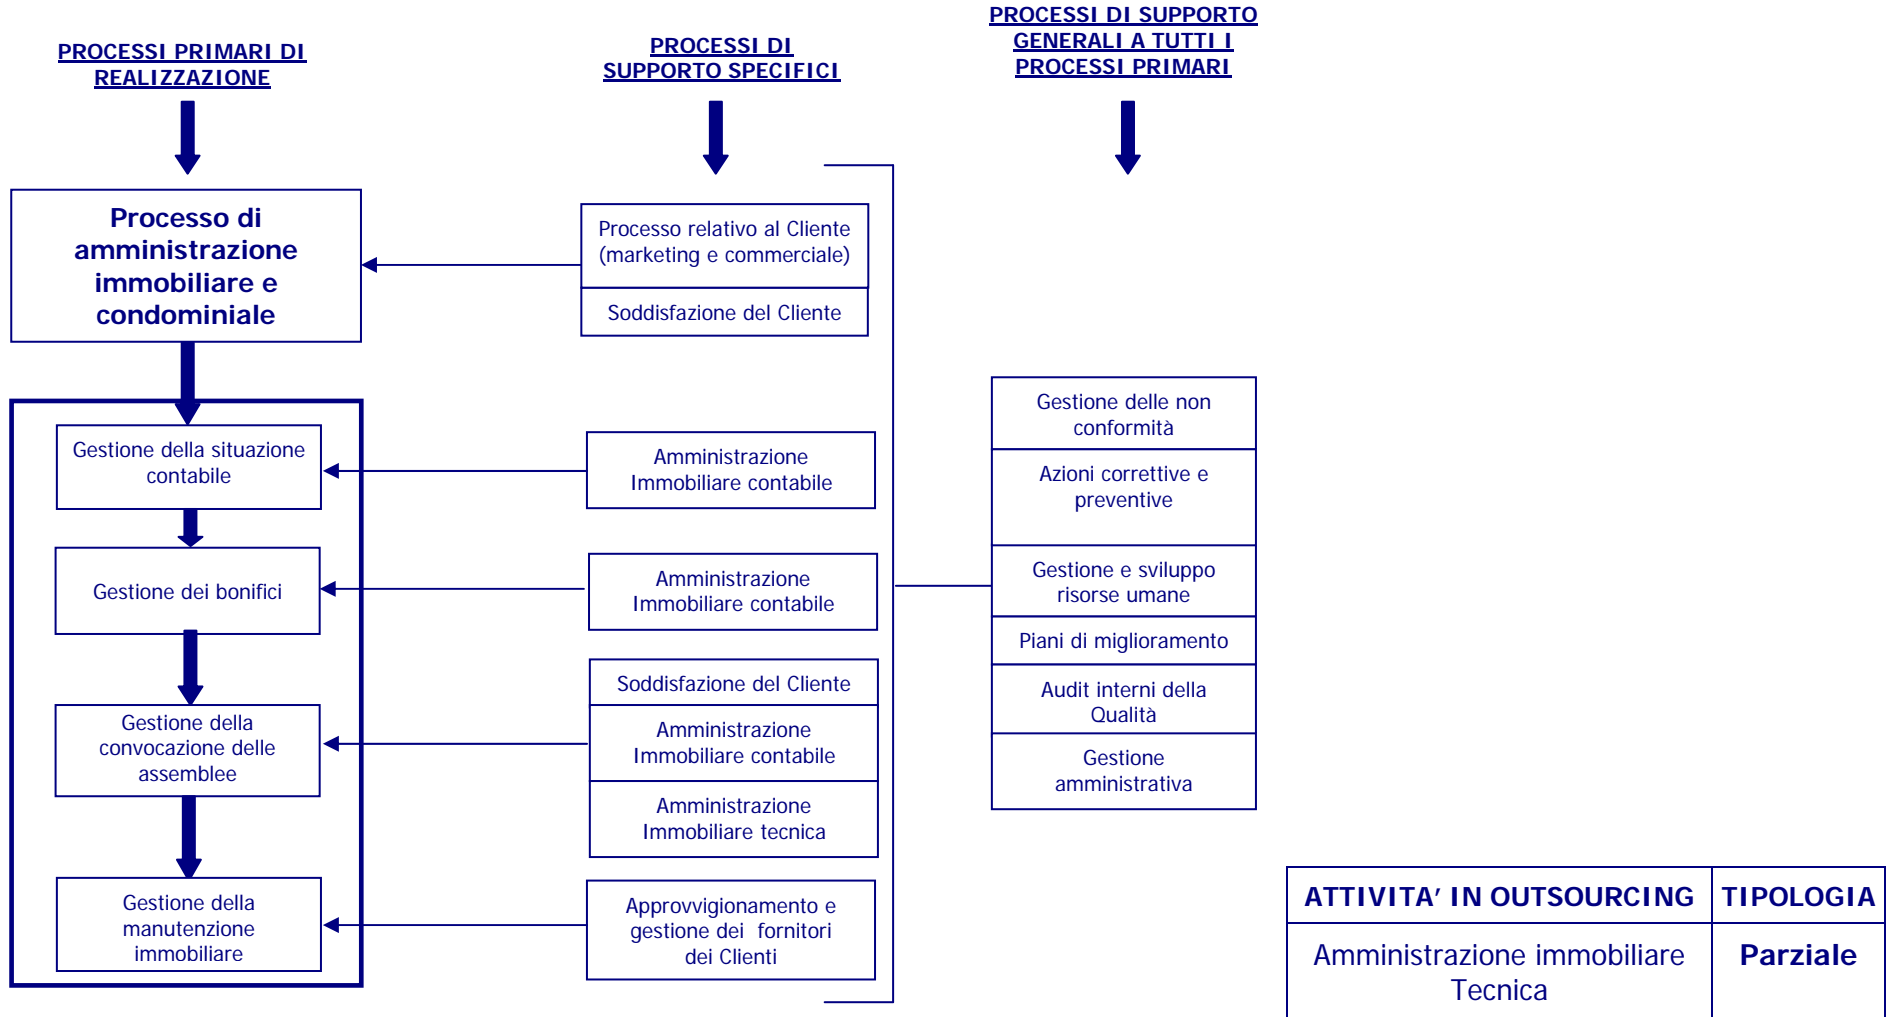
PROCESSI PRIMARI DI REALIZZAZIONE

PROCESSI DI SUPPORTO SPECIFICI

PROCESSI DI SUPPORTO GENERALI A TUTTI I PROCESSI PRIMARI

Processo di amministrazione immobiliare e condominiale

Processo relativo al Cliente (marketing e commerciale)

Soddisfazione del Cliente

Gestione della situazione contabile

Amministrazione Immobiliare contabile

Gestione dei bonifici

Amministrazione Immobiliare contabile

Gestione della convocazione delle assemblee

Soddisfazione del Cliente

Amministrazione Immobiliare contabile

Amministrazione Immobiliare tecnica

Gestione della manutenzione immobiliare

Approvvigionamento e gestione dei fornitori dei Clienti

Gestione delle non conformità

Azioni correttive e preventive

Gestione e sviluppo risorse umane

Piani di miglioramento

Audit interni della Qualità

Gestione amministrativa

| ATTIVITA' IN OUTSOURCING | TIPOLOGIA |
|---|---|
| Amministrazione immobiliare Tecnica | Parziale |